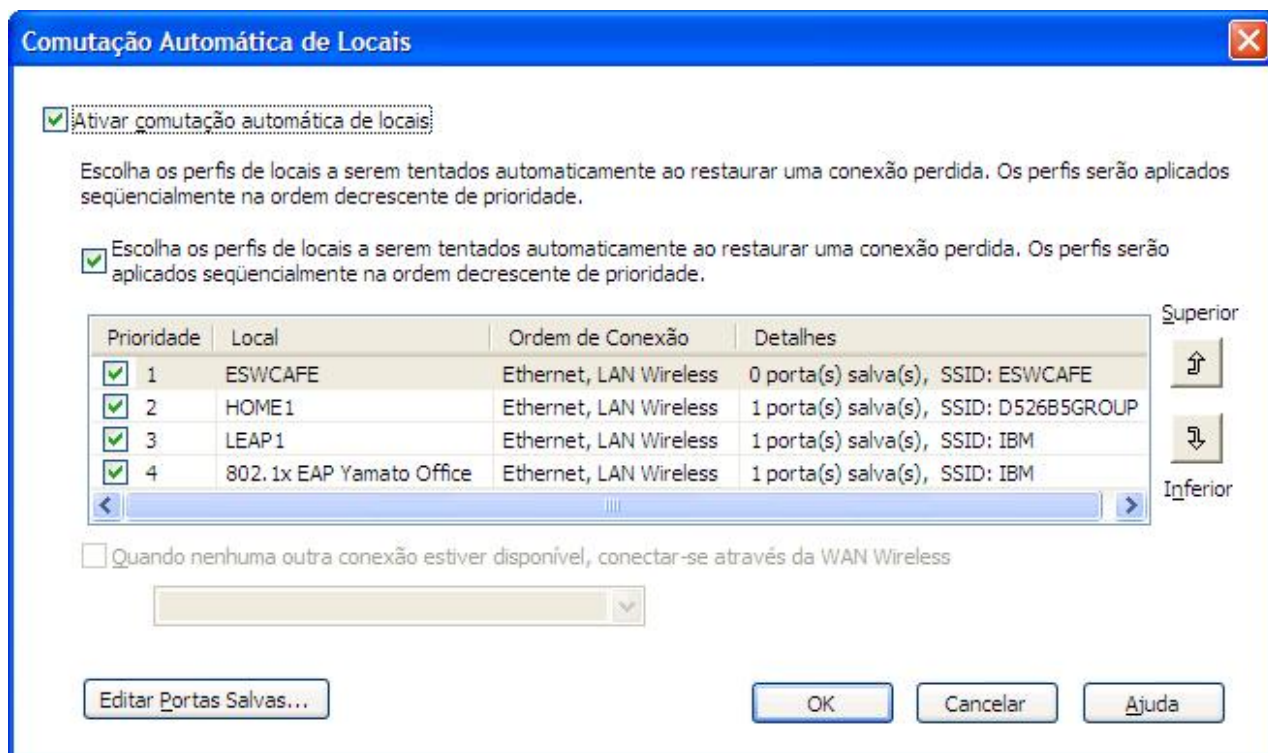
Comutação Automática de Locais

Ativar comutação automática de locais

Escolha os perfis de locais a serem tentados automaticamente ao restaurar uma conexão perdida. Os perfis serão aplicados seqüencialmente na ordem decrescente de prioridade.

Escolha os perfis de locais a serem tentados automaticamente ao restaurar uma conexão perdida. Os perfis serão aplicados seqüencialmente na ordem decrescente de prioridade.

| Prioridade | Local | Ordem de Conexão | Detalhes |
|---|---|---|---|
| 1 | ESWCAFE | Ethernet, LAN Wireless | 0 porta(s) salva(s), SSID: ESWCAFE |
| 2 | HOME1 | Ethernet, LAN Wireless | 1 porta(s) salva(s), SSID: D526B5GROUP |
| 3 | LEAP1 | Ethernet, LAN Wireless | 1 porta(s) salva(s), SSID: IBM |
| 4 | 802.1x EAP Yamato Office | Ethernet, LAN Wireless | 1 porta(s) salva(s), SSID: IBM |

Superior

Inferior

Quando nenhuma outra conexão estiver disponível, conectar-se através da WAN Wireless

Editar Portas Salvas...

OK

Cancelar

Ajuda